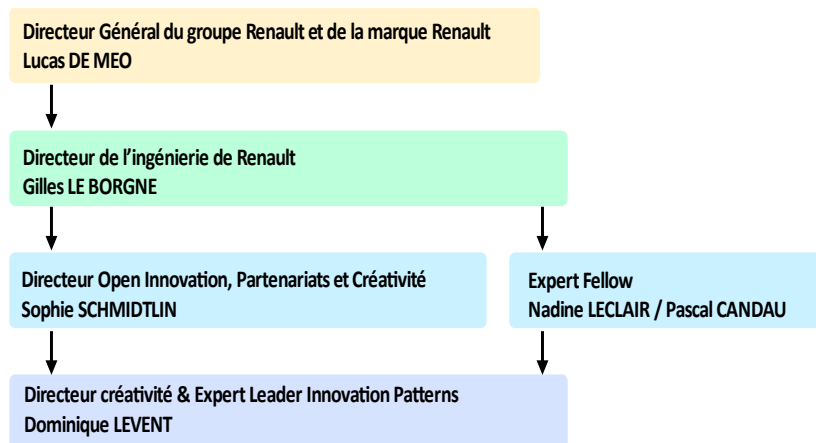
Directeur Général du groupe Renault et de la marque Renault
Lucas DE MEO

Directeur de l'ingénierie de Renault
Gilles LE BORGNE

Directeur Open Innovation, Partenariats et Créativité
Sophie SCHMIDTLIN

Expert Fellow
Nadine LECLAIR / Pascal CANDAU

Directeur créativité & Expert Leader Innovation Patterns
Dominique LEVENT